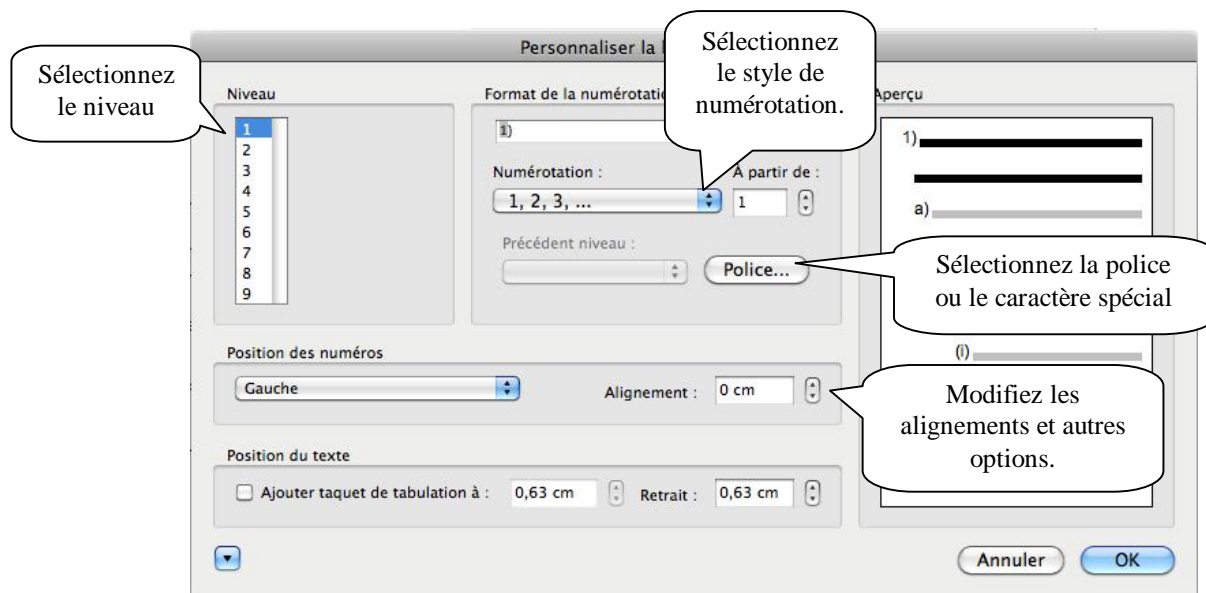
Personnaliser la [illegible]

Sélectionnez le niveau

Niveau

1
2
3
4
5
6
7
8
9

Format de la numérotatio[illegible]

Sélectionnez le style de numérotation.

1)

Numérotation :

1, 2, 3, ...

À partir de :

1

Précédent niveau :

Police...

Sélectionnez la police ou le caractère spécial

Aperçu

1)

a)

(i)

Position des numéros

Gauche

Alignement : 0 cm

Modifiez les alignements et autres options.

Position du texte

Ajouter taquet de tabulation à : 0,63 cm Retrait : 0,63 cm

Annuler OK